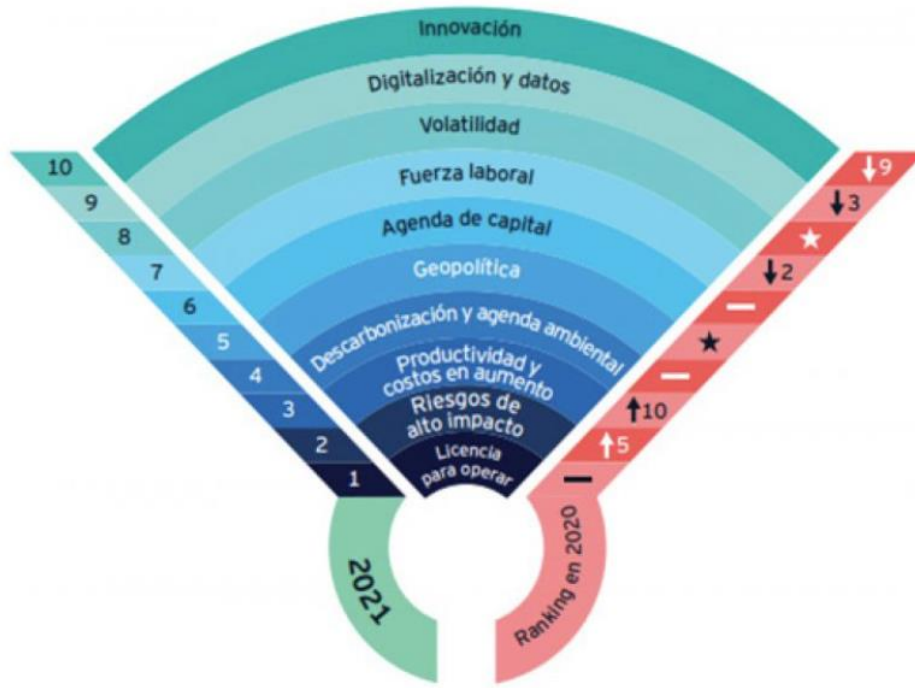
Innovación
Digitalización y datos
Volatilidad
Fuerza laboral
Agenda de capital
Geopolítica
Descarbonización y agenda ambiental
Productividad y costos en aumento
Riesgos de alto impacto
Licencia para operar

10
9
8
7
6
5
4
3
2
1

2021

↓9
↓3
★
↓2
—
★
—
↑10
↑5
—

Ranking en 2020